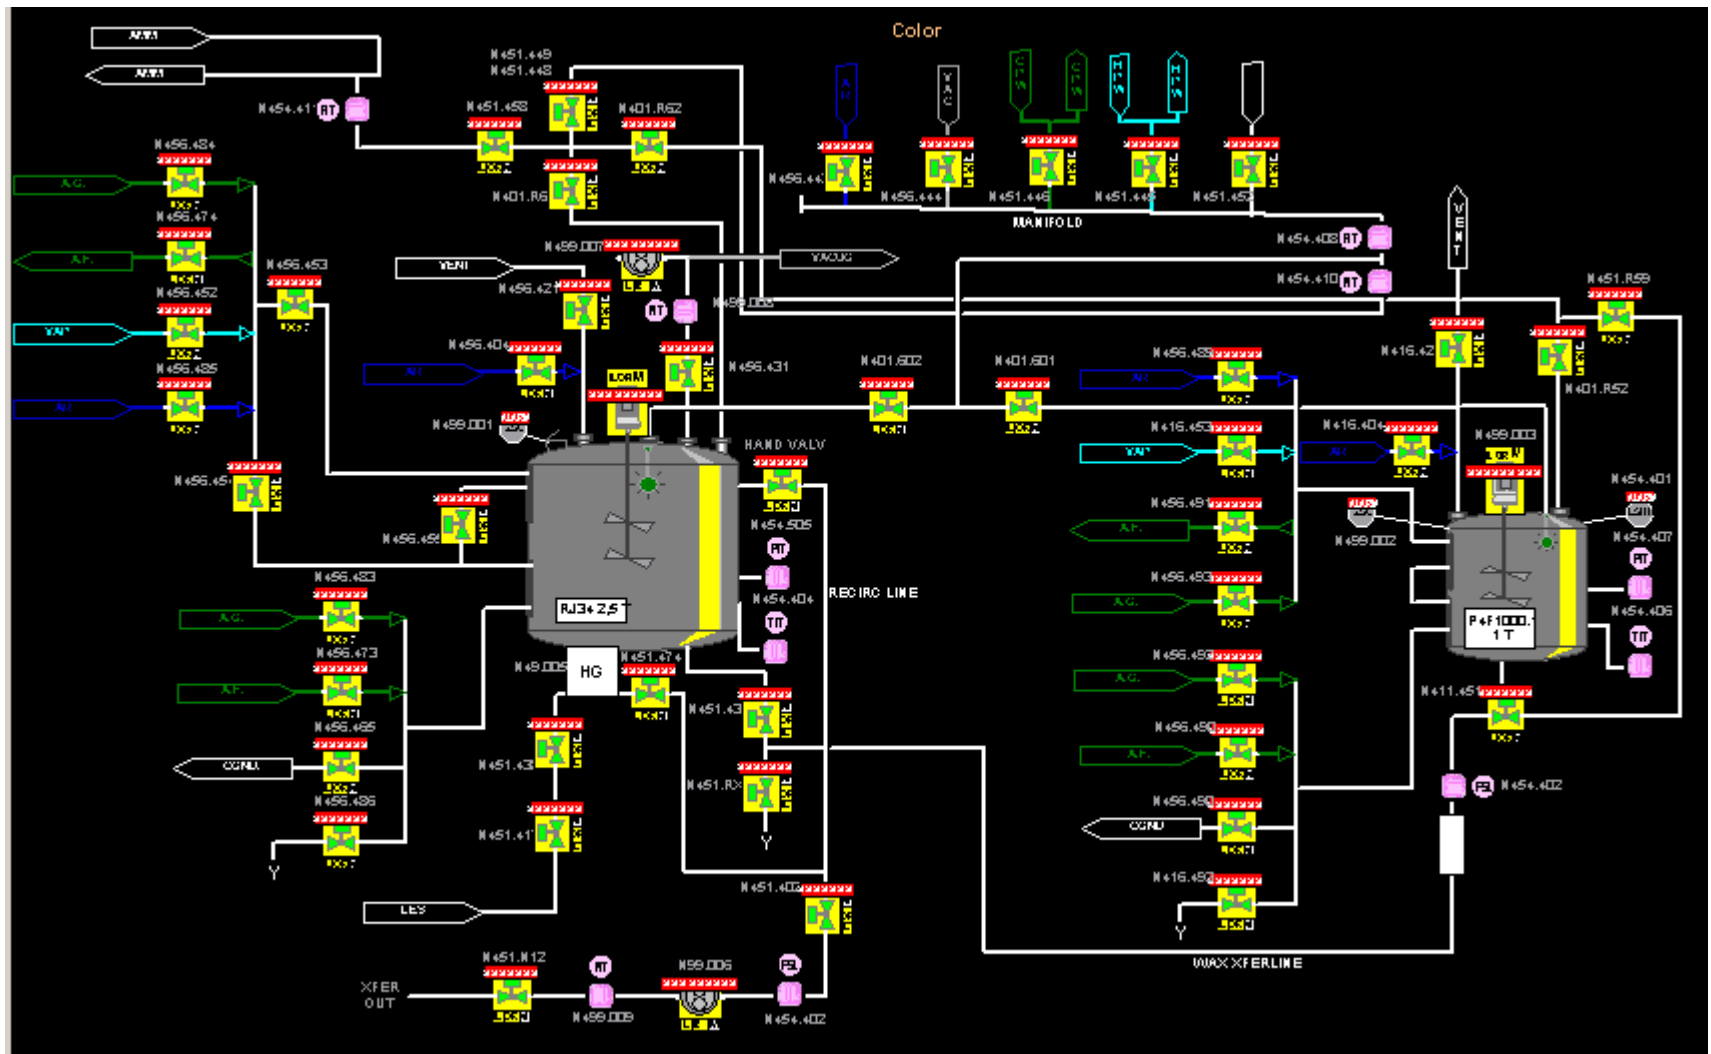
Color

N451.449
N451.448
N454.41 RT
N451.458
N401.R62
N456.484
A.G.
N456.474
A.F.
N456.452
VAP
N456.485
AI
N401.R6
AI
VAC
CTW
CTW
HTW
HTW
N456.44
N456.444
N451.446
N451.44
N451.45
MANIFOLD
VENT
N499.007
VACUG
N456.453
N456.427
RT
N499.002
N454.408 RT
N454.410 RT
VENT
N451.R59
N456.404
AI
N456.431
N401.602
N401.601
N456.48
AI
N416.42
N401.R52
N499.001
N416.453
VAP
N416.404
AI
N499.003
N456.45
HAND VALV
N454.505
N456.491
A.F.
N499.002
N454.401
N454.407
RT
N456.45
RT
RECIRC LINE
N456.493
A.G.
RJ3+ 2,5
N454.404
TIT
P+F1000.1 1 T
N454.405
TIT
N456.483
A.G.
N456.473
A.F.
N49.005
HG
N451.474
N456.48
A.G.
N411.45
N456.495
CGNU
N451.43
N451.43
N456.45
A.F.
N456.486
N451.RX
N456.45
CGNU
N454.402
Y
N451.41
Y
N416.45
N451.402
LES
Y
WAX XFERLINE
N451.N12
RT
N99.006
PSL
XFER OUT
N499.009
N454.402